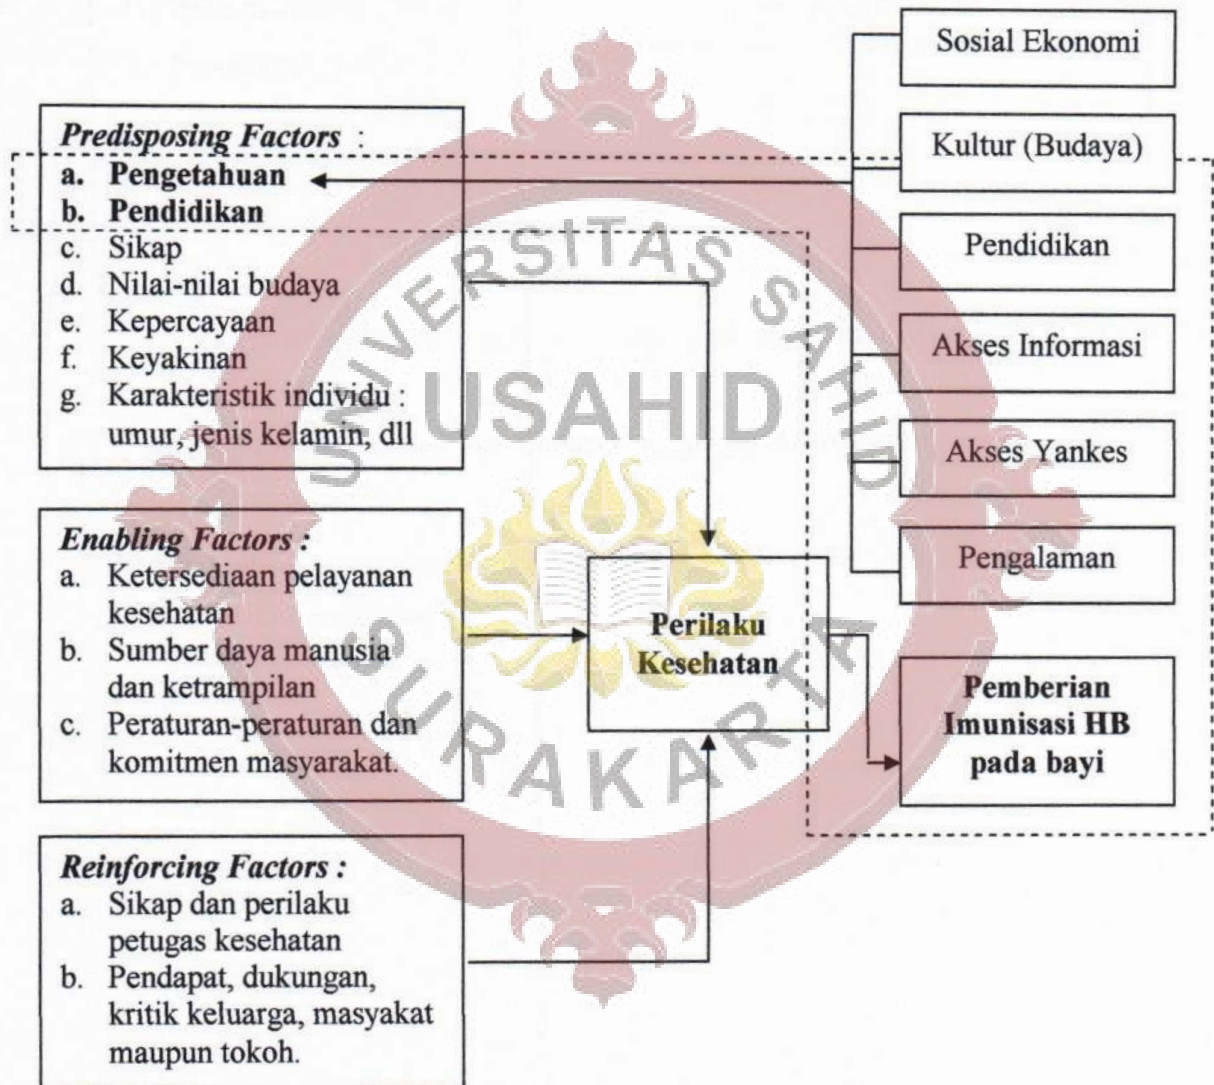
Sosial Ekonomi

Kultur (Budaya)

Pendidikan

Akses Informasi

Akses Yankes

Pengalaman

*Predisposing Factors* :
a. **Pengetahuan**
b. **Pendidikan**
c. Sikap
d. Nilai-nilai budaya
e. Kepercayaan
f. Keyakinan
g. Karakteristik individu : umur, jenis kelamin, dll

*Enabling Factors :*
a. Ketersediaan pelayanan kesehatan
b. Sumber daya manusia dan ketrampilan
c. Peraturan-peraturan dan komitmen masyarakat.

**Perilaku Kesehatan**

**Pemberian Imunisasi HB pada bayi**

*Reinforcing Factors :*
a. Sikap dan perilaku petugas kesehatan
b. Pendapat, dukungan, kritik keluarga, masyakat maupun tokoh.

UNIVERSITAS SAHID
USAHID
SURAKARTA